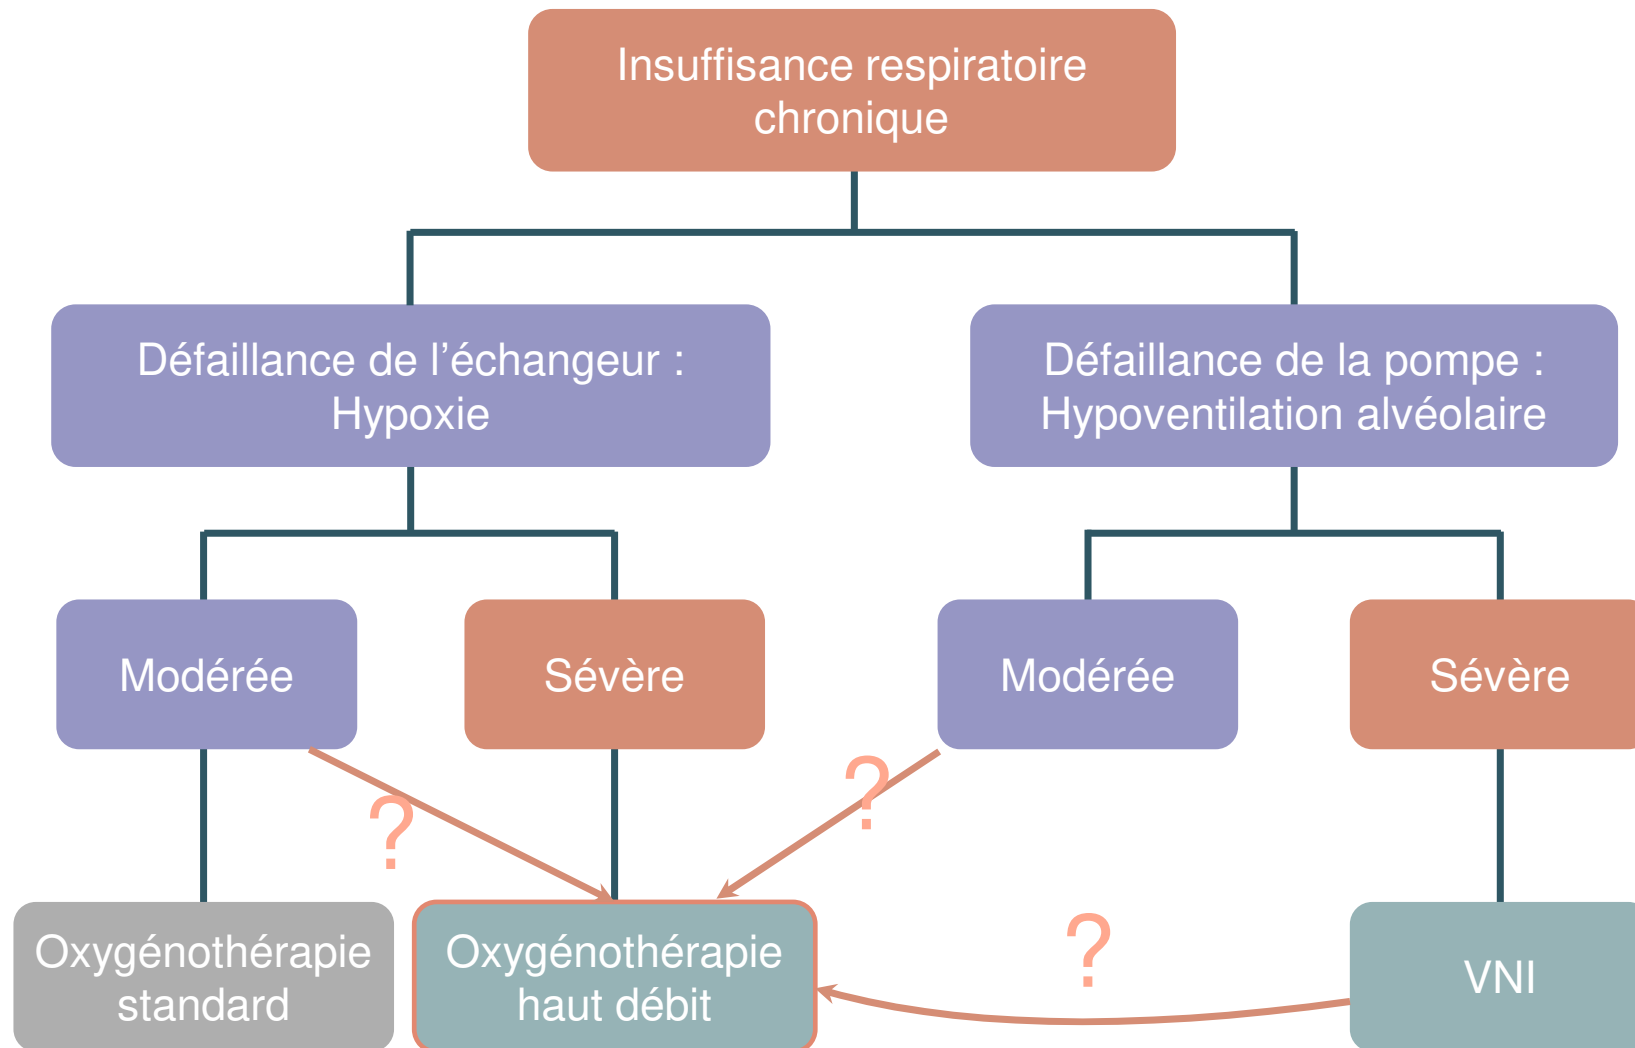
Insuffisance respiratoire chronique

Défaillance de l’échangeur : Hypoxie

Défaillance de la pompe : Hypoventilation alvéolaire

Modérée

Sévère

Modérée

Sévère

?

?

Oxygénothérapie standard

Oxygénothérapie haut débit

?

VNI